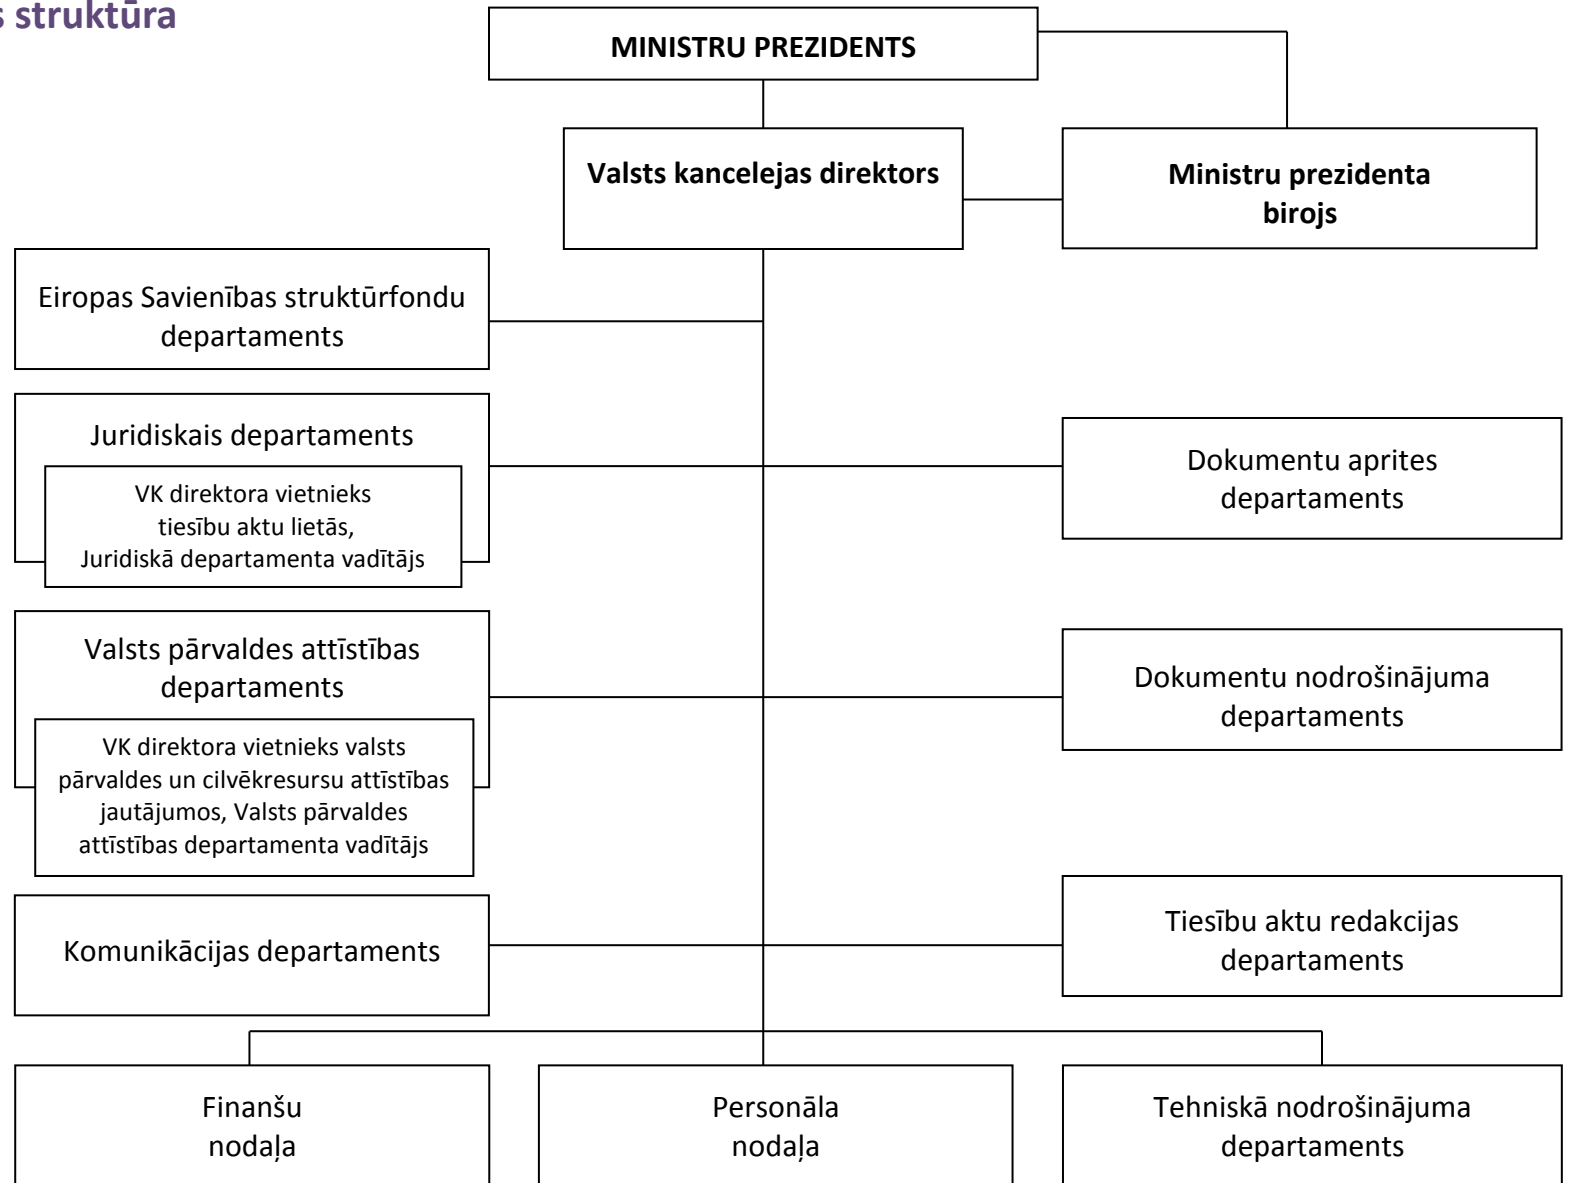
s struktūra

MINISTRU PREZIDENTS

Valsts kancelejas direktors

Ministru prezidenta birojs

Eiropas Savienības struktūrfondu departaments

Juridiskais departaments

VK direktora vietnieks tiesību aktu lietās, Juridiskā departamenta vadītājs

Dokumentu aprites departaments

Valsts pārvaldes attīstības departaments

VK direktora vietnieks valsts pārvaldes un cilvēkresursu attīstības jautājumos, Valsts pārvaldes attīstības departamenta vadītājs

Dokumentu nodrošinājuma departaments

Komunikācijas departaments

Tiesību aktu redakcijas departaments

Finanšu nodaļa

Personāla nodaļa

Tehniskā nodrošinājuma departaments